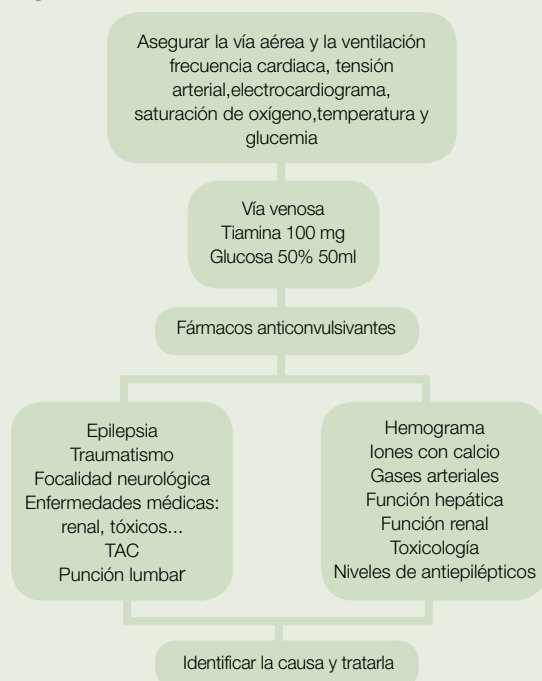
Asegurar la vía aérea y la ventilación frecuencia cardiaca, tensión arterial,electrocardiograma, saturación de oxígeno,temperatura y glucemia

Vía venosa
Tiamina 100 mg
Glucosa 50% 50ml

Fármacos anticonvulsivantes

Epilepsia
Traumatismo
Focalidad neurológica
Enfermedades médicas: renal, tóxicos...
TAC
Punción lumbar

Hemograma
Iones con calcio
Gases arteriales
Función hepática
Función renal
Toxicología
Niveles de antiepilépticos

Identificar la causa y tratarla